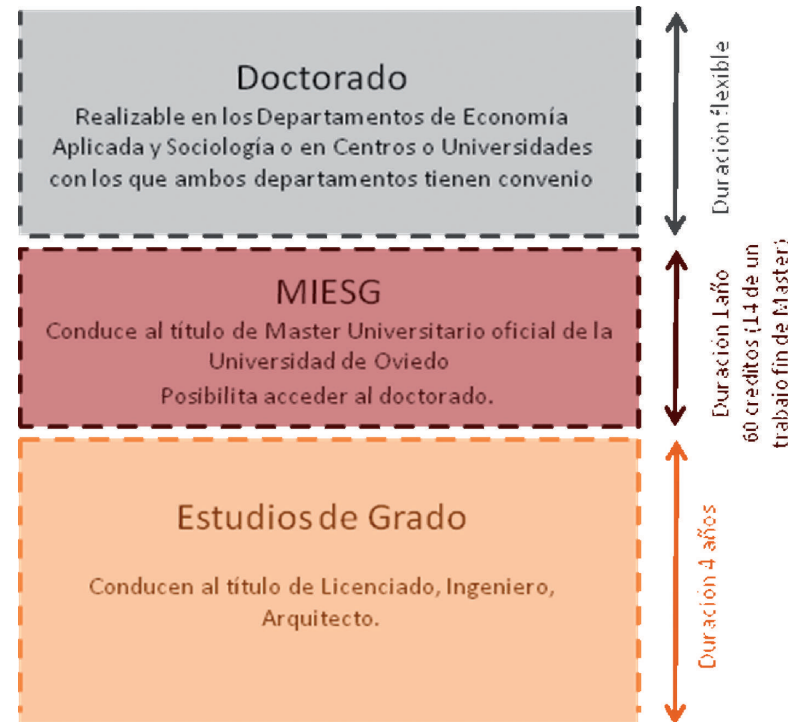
Doctorado
Realizable en los Departamentos de Economía Aplicada y Sociología o en Centros o Universidades con los que ambos departamentos tienen convenio

Duración flexible

MIESG
Conduce al título de Master Universitario oficial de la Universidad de Oviedo
Posibilita acceder al doctorado.

Duración 1 año
60 creditos (14 de un
trabajo fin de Master)

Estudios de Grado
Conducen al título de Licenciado, Ingeniero, Arquitecto.

Duración 4 años